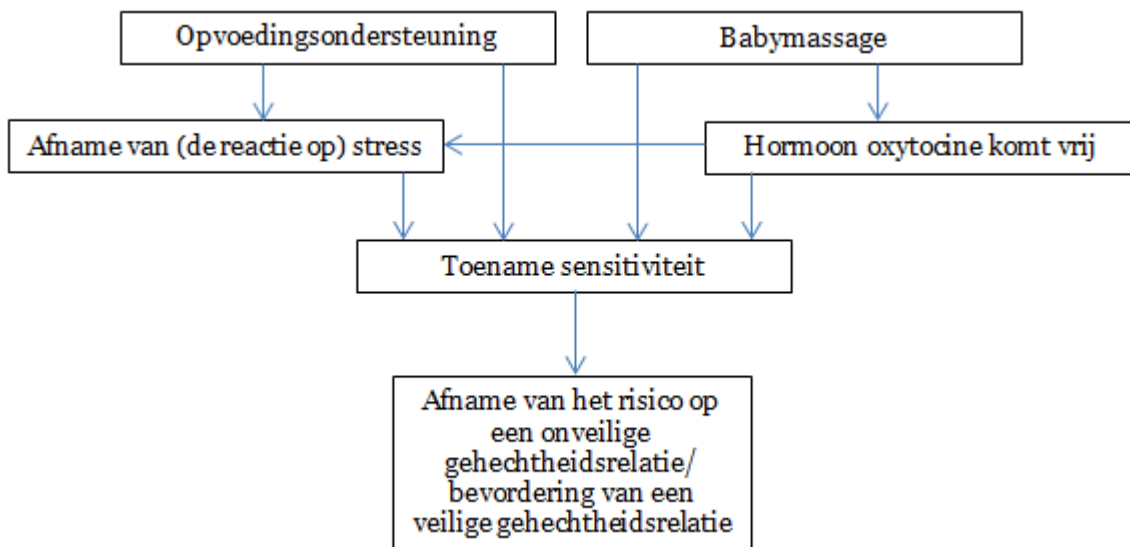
Opvoedingsondersteuning

Babymassage

Afname van (de reactie op) stress

Hormoon oxytocine komt vrij

Toename sensitiviteit

Afname van het risico op een onveilige gehechtheidsrelatie/ bevordering van een veilige gehechtheidsrelatie